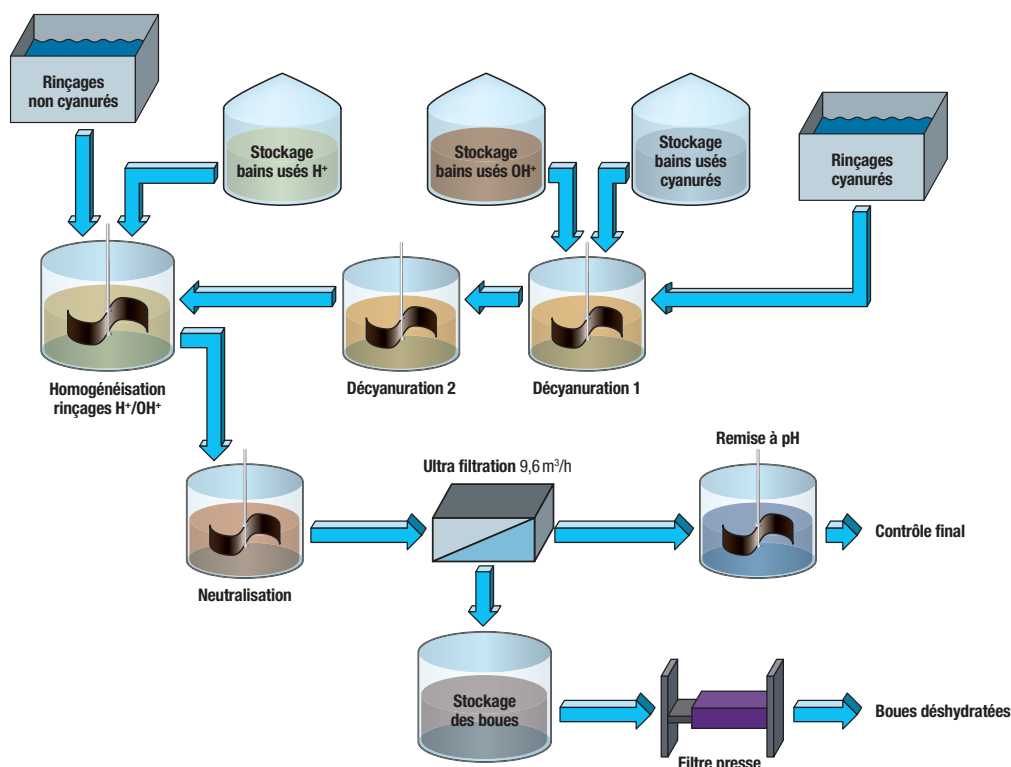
Rinçages non cyanurés

Stockage bains usés H$^+$

Stockage bains usés OH$^+$

Stockage bains usés cyanurés

Rinçages cyanurés

Homogénéisation rinçages H$^+$/OH$^+$

Décyanuration 2

Décyanuration 1

Neutralisation

Ultra filtration 9,6 m$^3$/h

Remise à pH

Contrôle final

Stockage des boues

Filtre presse

Boues déshydratées